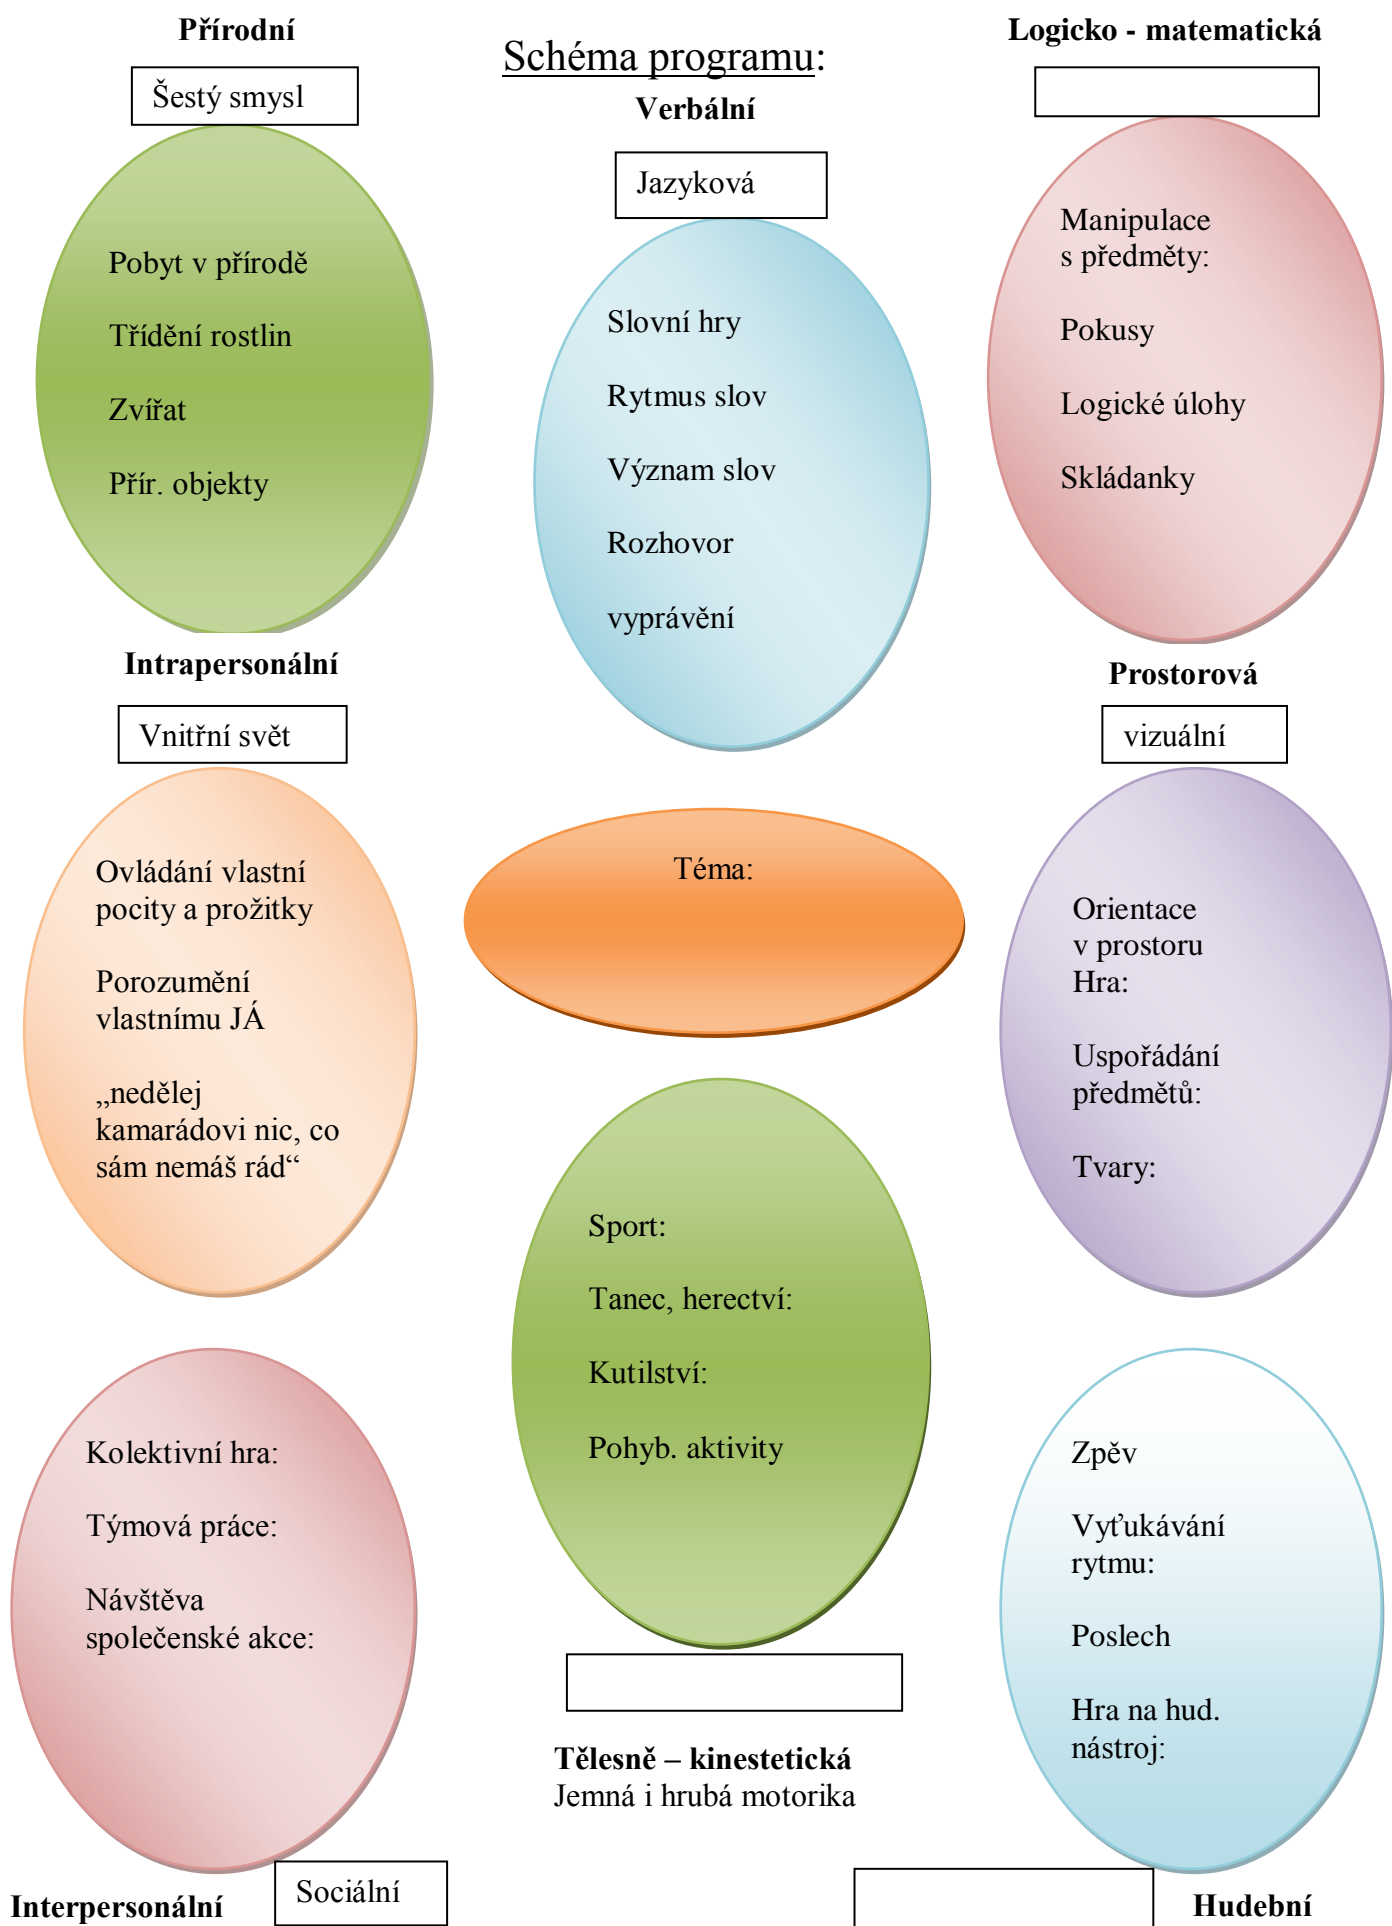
Přírodní

Šestý smysl

Pobyt v přírodě

Třídění rostlin

Zvířat

Přír. objekty

Schéma programu:

Verbální

Jazyková

Slovní hry

Rytmus slov

Význam slov

Rozhovor

vyprávění

Logicko - matematická

Manipulace s předměty:

Pokusy

Logické úlohy

Skládanky

Intrapersonální

Vnitřní svět

Ovládání vlastní pocity a prožitky

Porozumění vlastnímu JÁ

„nedělej kamarádovi nic, co sám nemáš rád“

Téma:

Prostorová

vizuální

Orientace v prostoru Hra:

Uspořádání předmětů:

Tvary:

Sport:

Tanec, herectví:

Kutilství:

Pohyb. aktivity

Kolektivní hra:

Týmová práce:

Návštěva společenské akce:

Tělesně – kinestetická
Jemná i hrubá motorika

Zpěv

Vyťukávání rytmu:

Poslech

Hra na hud. nástroj:

Interpersonální

Sociální

Hudební